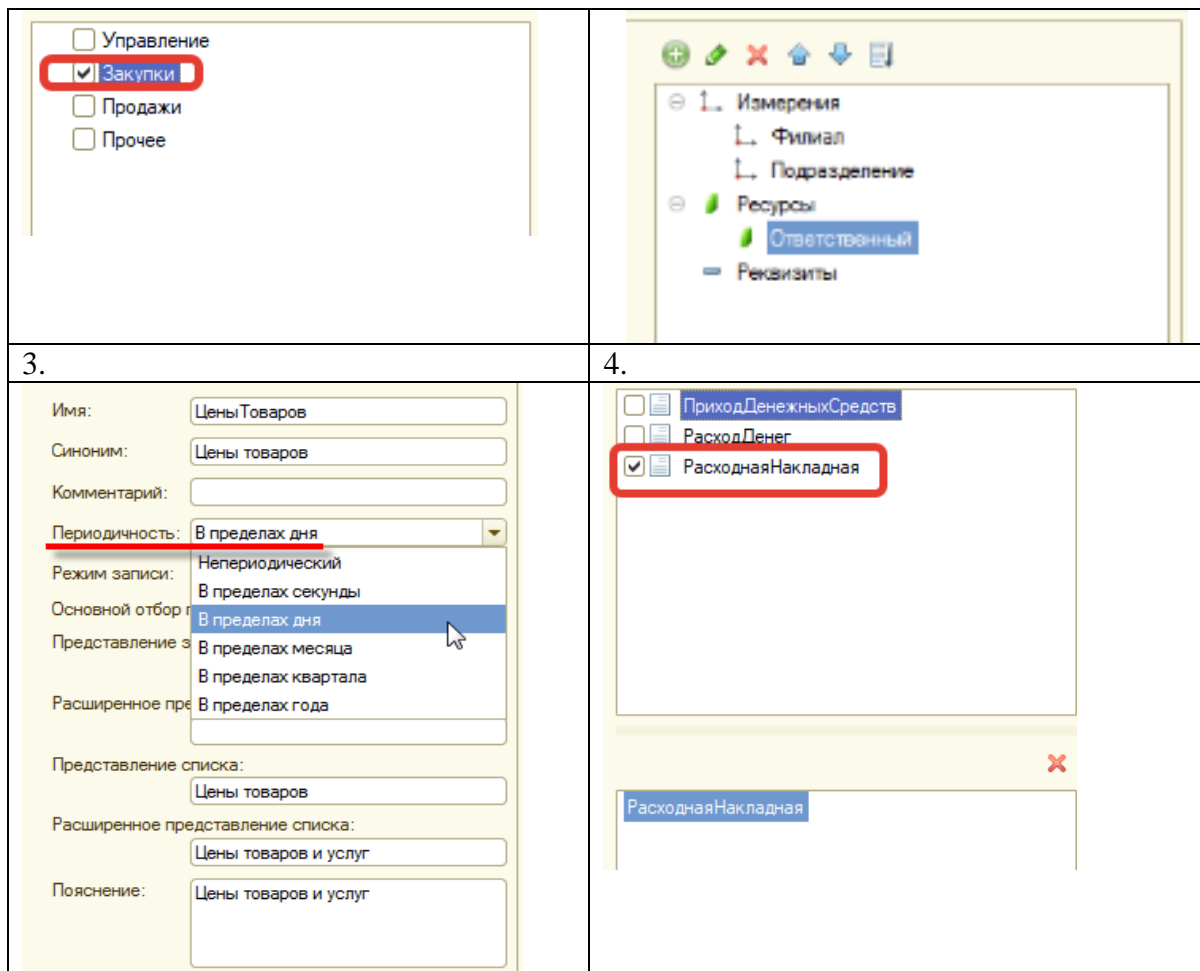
| | |
|---|---|
| Управление<br>Закупки<br>Продажи<br>Прочее | Измерения<br>Филиал<br>Подразделение<br>Ресурсы<br>Ответственный<br>Реквизиты |
| 3. | 4. |
| Имя: ЦеныТоваров<br>Синоним: Цены товаров<br>Комментарий:<br>Периодичность: В пределах дня<br>Режим записи:<br>Основной отбор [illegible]<br>Представление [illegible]<br>Расширенное пре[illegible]<br>Непериодический<br>В пределах секунды<br>В пределах дня<br>В пределах месяца<br>В пределах квартала<br>В пределах года<br>Представление списка: Цены товаров<br>Расширенное представление списка: Цены товаров и услуг<br>Пояснение: Цены товаров и услуг | ПриходДенежныхСредств<br>РасходДенег<br>РасходнаяНакладная<br><br>РасходнаяНакладная |